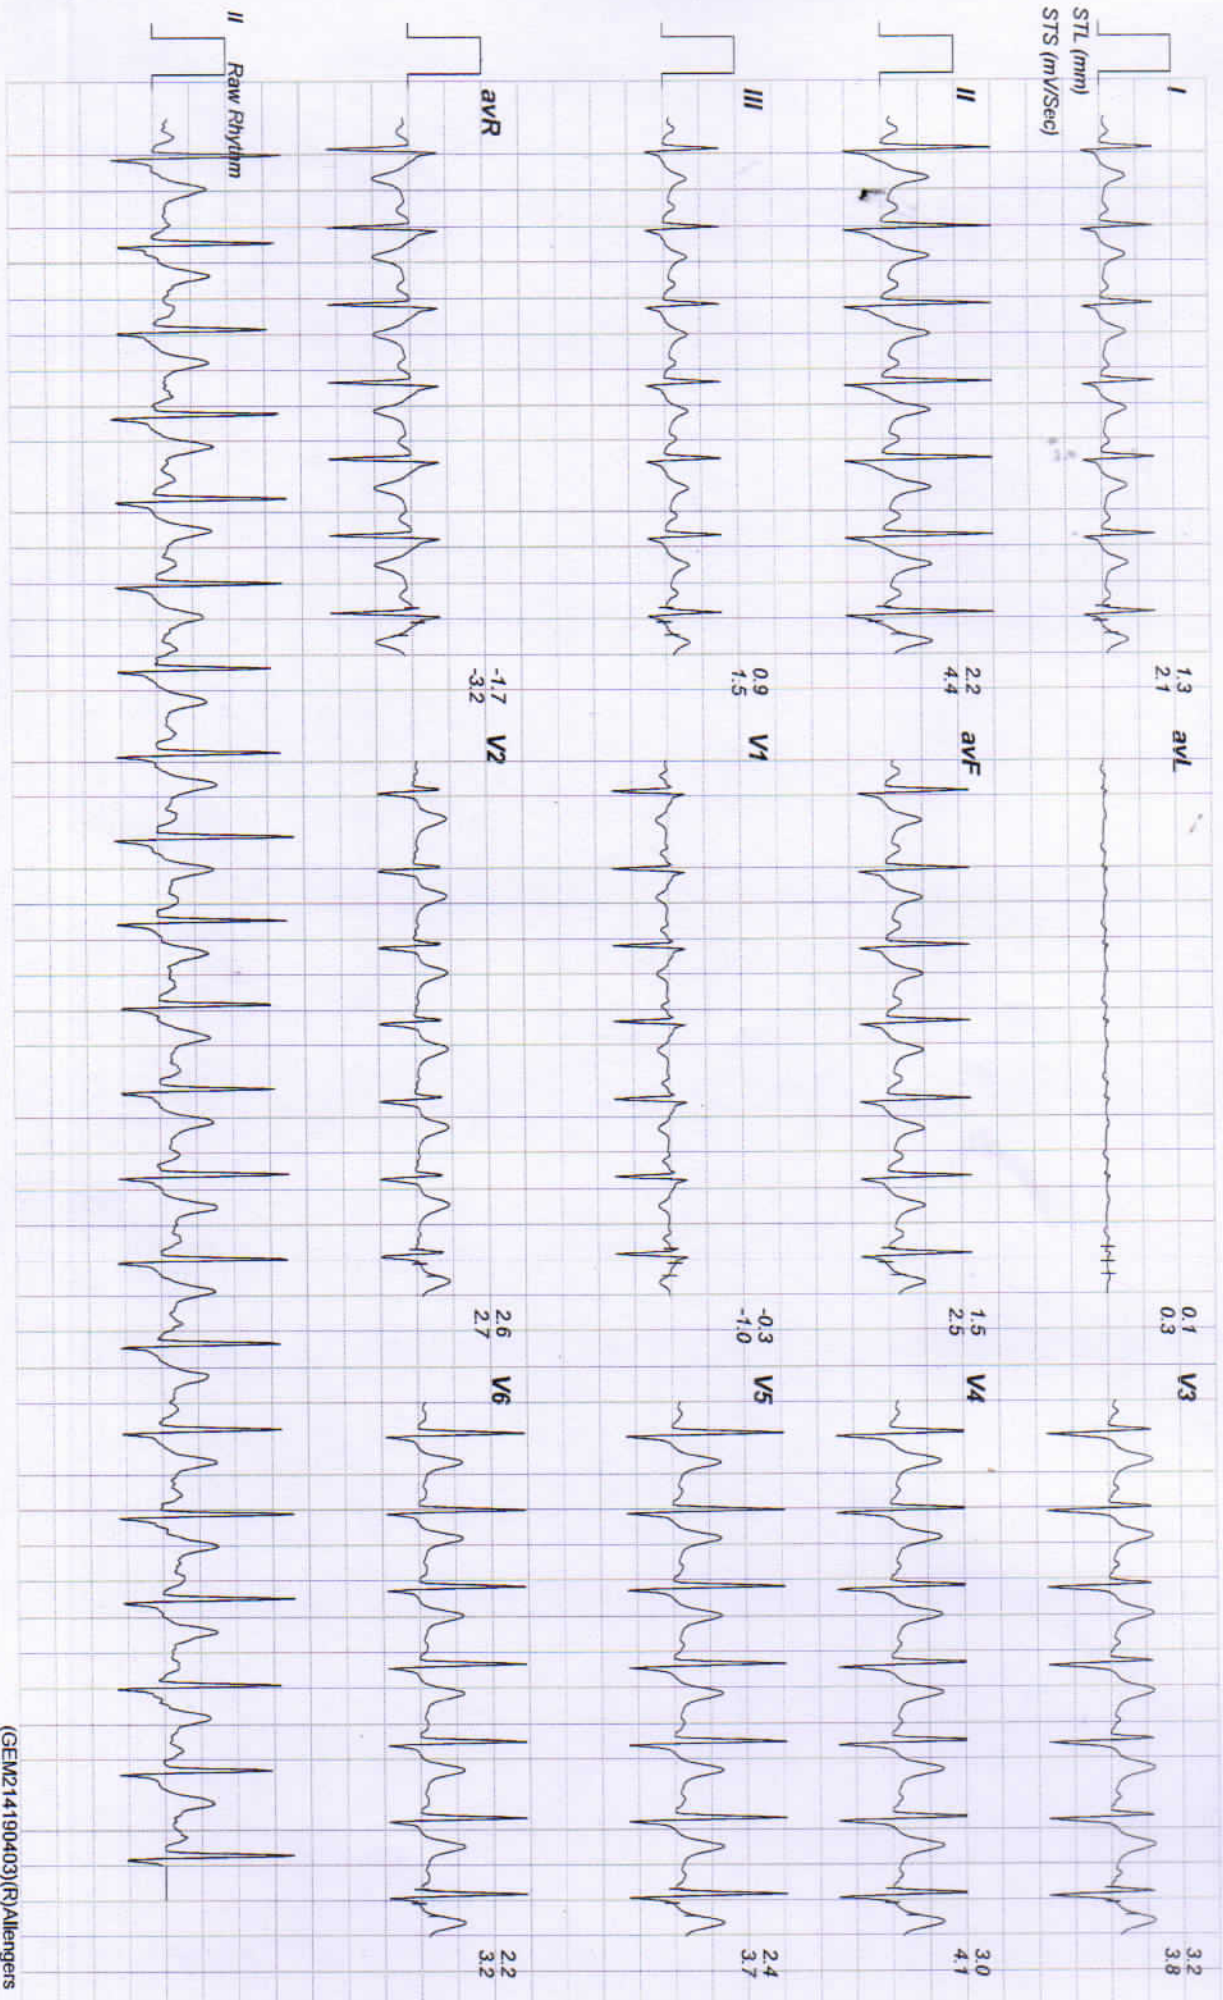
STL (mm)
STS (mV/Sec)

I
1.3
2.1
avL
0.1
0.3
V3
3.2
3.8

II
2.2
4.4
avF
1.5
2.5
V4
3.0
4.1

III
0.9
1.5
V1
-0.3
-1.0
V5
2.4
3.7

avR
-1.7
-3.2
V2
2.6
2.7
V6
2.2
3.2

II Raw Rhythm

(GEM21419040З)(R)Allengers